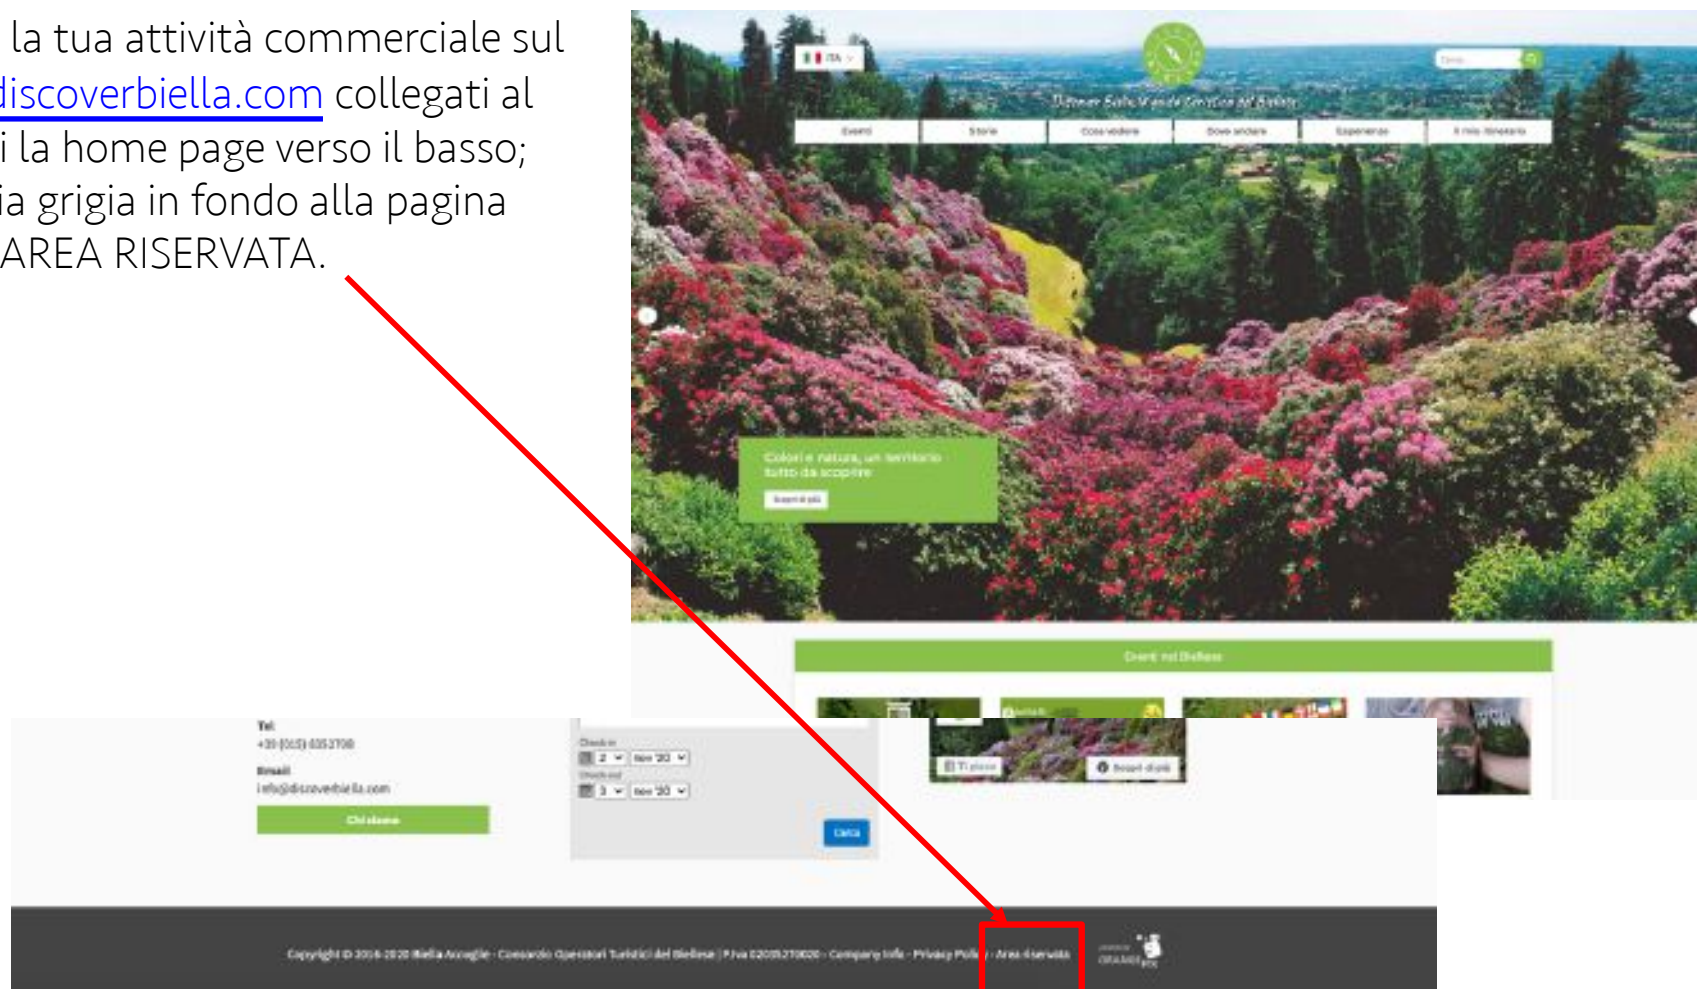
la tua attività commerciale sul discoverbiella.com collegati al i la home page verso il basso; ia grigia in fondo alla pagina AREA RISERVATA.

ITA

Cerca

Discover Biella, il portale turistico del Biellese

Eventi | Storie | Cosa vedere | Dove andare | Esperienze | Il mio itinerario

Colori e natura, un territorio tutto da scoprire

Scopri di più

Eventi nel Biellese

Tel:
+39 (015) 0353700

Email:
info@discoverbiella.com

Chi siamo

Check-in
2 | Nov '20

Check-out
3 | Nov '20

Cerca

Ti piace | Scopri di più

Copyright © 2016-2020 Biella Accoglie - Consorzio Operatori Turistici del Biellese | P.Iva 02005270020 - Company Info - Privacy Policy - Area riservata

ORANGEPIX